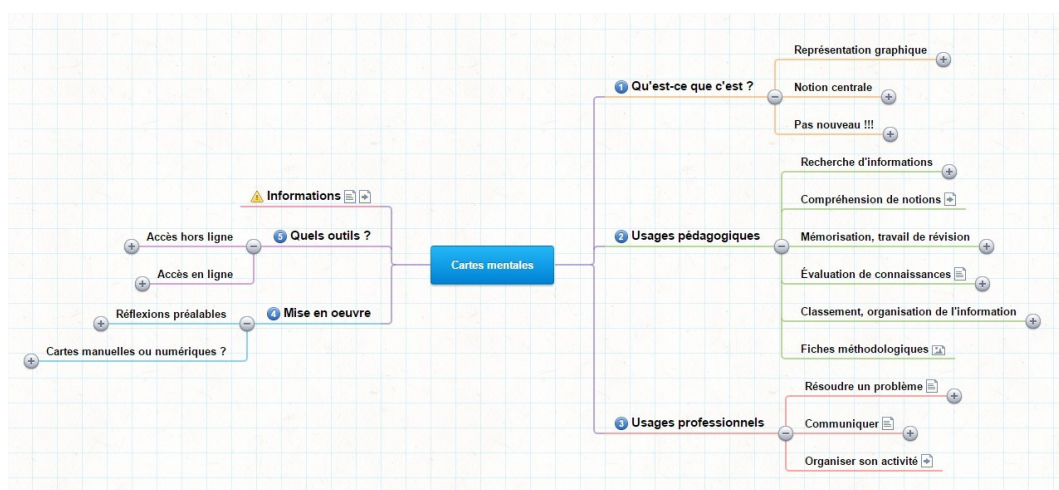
Cartes mentales

1 Qu'est-ce que c'est ?

Représentation graphique

Notion centrale

Pas nouveau !!!

2 Usages pédagogiques

Recherche d'informations

Compréhension de notions

Mémorisation, travail de révision

Évaluation de connaissances

Classement, organisation de l'information

Fiches méthodologiques

3 Usages professionnels

Résoudre un problème

Communiquer

Organiser son activité

Informations

5 Quels outils ?

Accès hors ligne

Accès en ligne

4 Mise en oeuvre

Réflexions préalables

Cartes manuelles ou numériques ?